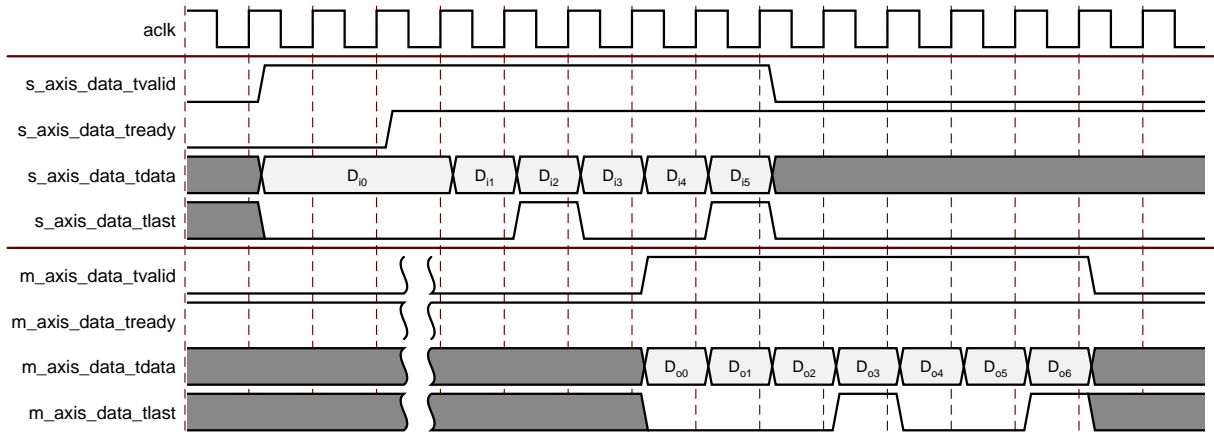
aclk

s_axis_data_tvalid

s_axis_data_tready

s_axis_data_tdata

$D_{i0}$ $D_{i1}$ $D_{i2}$ $D_{i3}$ $D_{i4}$ $D_{i5}$

s_axis_data_tlast

m_axis_data_tvalid

m_axis_data_tready

m_axis_data_tdata

$D_{o0}$ $D_{o1}$ $D_{o2}$ $D_{o3}$ $D_{o4}$ $D_{o5}$ $D_{o6}$

m_axis_data_tlast